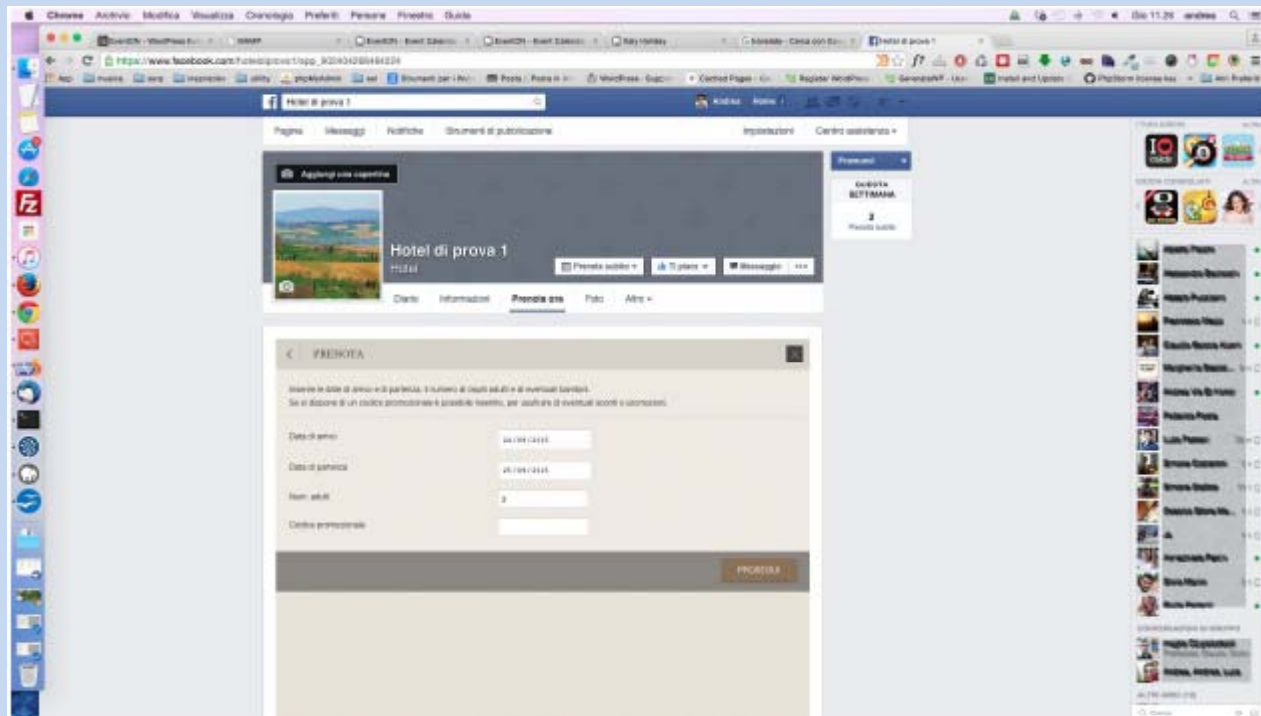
Chrome Archivio Modifica Visualizza Cronologia Preferiti Persone Finestra Guida

Gio 11:29 andrea

https://www.facebook.com/hoteldiprova1/app_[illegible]

Hotel di prova 1

Andrea Home

Pagina Messaggi Notifiche Strumenti di pubblicazione Impostazioni Centro assistenza

Aggiungi una copertina

Promuovi

QUESTA SETTIMANA

2
Prenota subito

Hotel di prova 1
Hotel

Prenota subito Ti piace Messaggio

Diario Informazioni Prenota ora Foto Altro

PRENOTA

Inserire le date di arrivo e di partenza, il numero di ospiti adulti e di eventuali bambini.
Se si dispone di un codice promozionale è possibile inserirlo, per usufruire di eventuali sconti o promozioni.

Data di arrivo 24/09/2015

Data di partenza 25/09/2015

Num. adulti 2

Codice promozionale

PROSEGUI